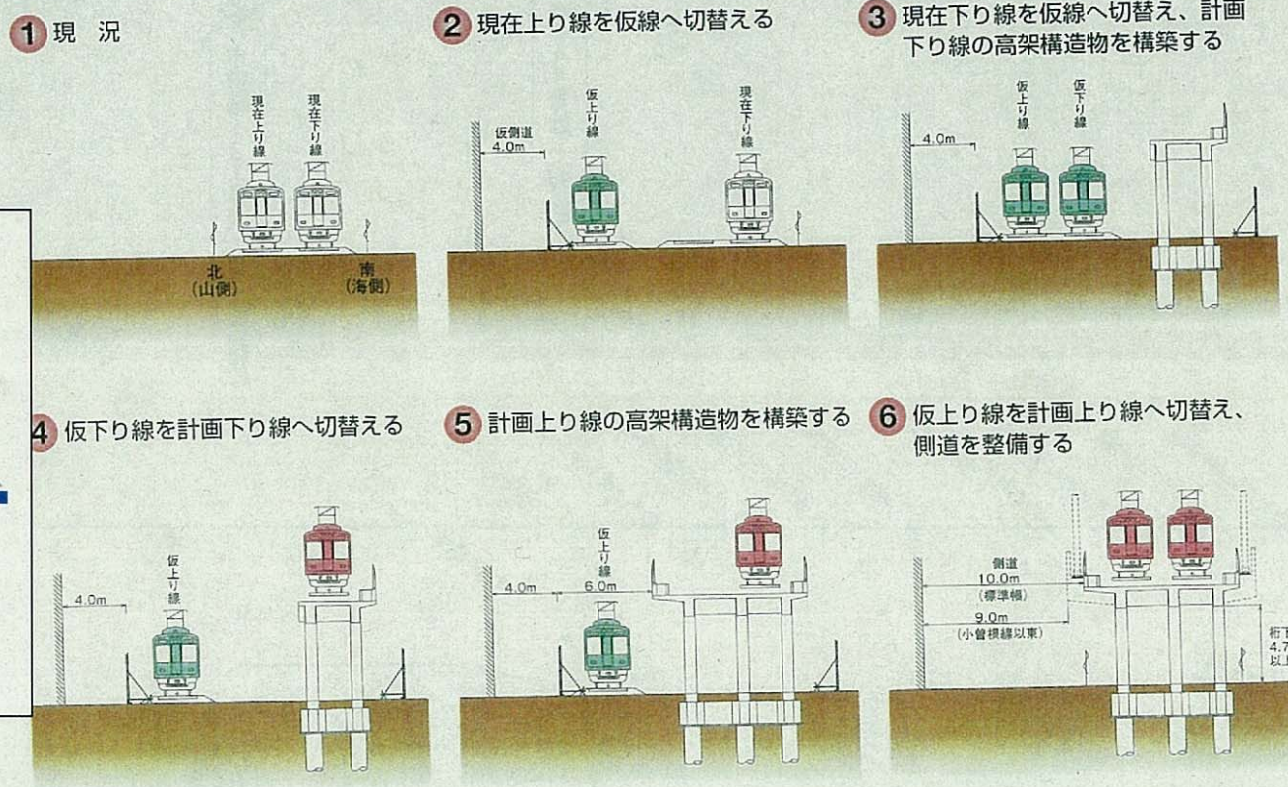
1 現　況

現在上り線　現在下り線

北（山側）　南（海側）

2 現在上り線を仮線へ切替える

仮側道 4.0m　仮上り線　現在下り線

3 現在下り線を仮線へ切替え、計画下り線の高架構造物を構築する

4.0m　仮上り線　仮下り線

4 仮下り線を計画下り線へ切替える

4.0m　仮上り線

5 計画上り線の高架構造物を構築する

4.0m　仮上り線 6.0m

6 仮上り線を計画上り線へ切替え、側道を整備する

側道 10.0m（標準幅）
9.0m（小曽根線以東）

桁下 4.7 以上